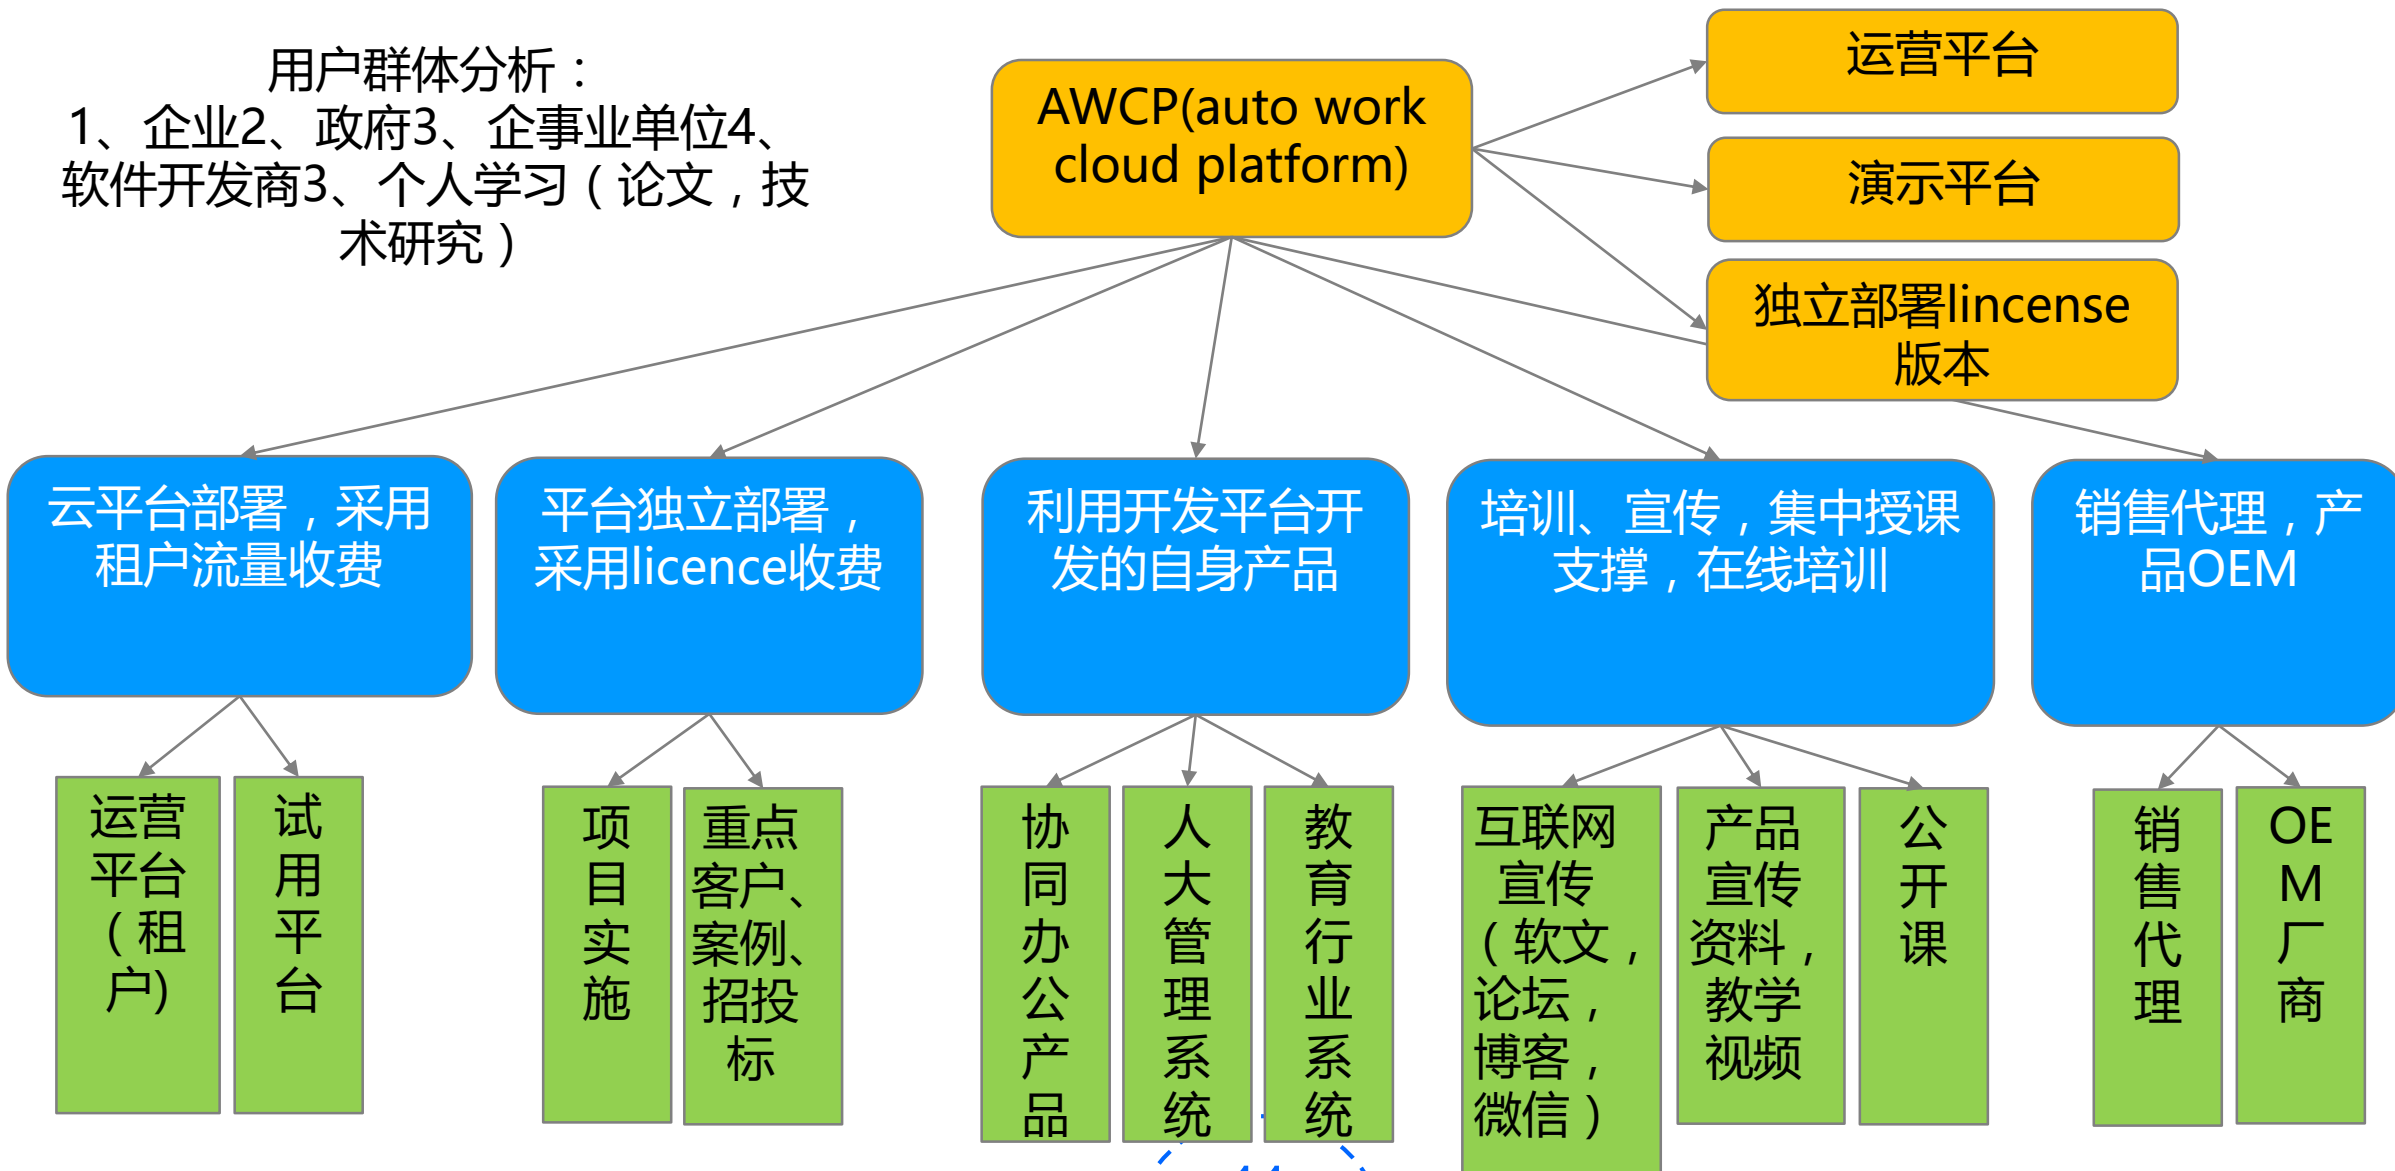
用户群体分析：
1、企业2、政府3、企事业单位4、软件开发商3、个人学习（论文，技术研究）

AWCP(auto work cloud platform)

运营平台

演示平台

独立部署lincense版本

云平台部署，采用租户流量收费

平台独立部署，采用licence收费

利用开发平台开发的自身产品

培训、宣传，集中授课支撑，在线培训

销售代理，产品OEM

运营平台（租户)

试用平台

项目实施

重点客户、案例、招投标

协同办公产品

人大管理系统

教育行业系统

互联网宣传（软文，论坛，博客，微信）

产品宣传资料，教学视频

公开课

销售代理

OEM厂商